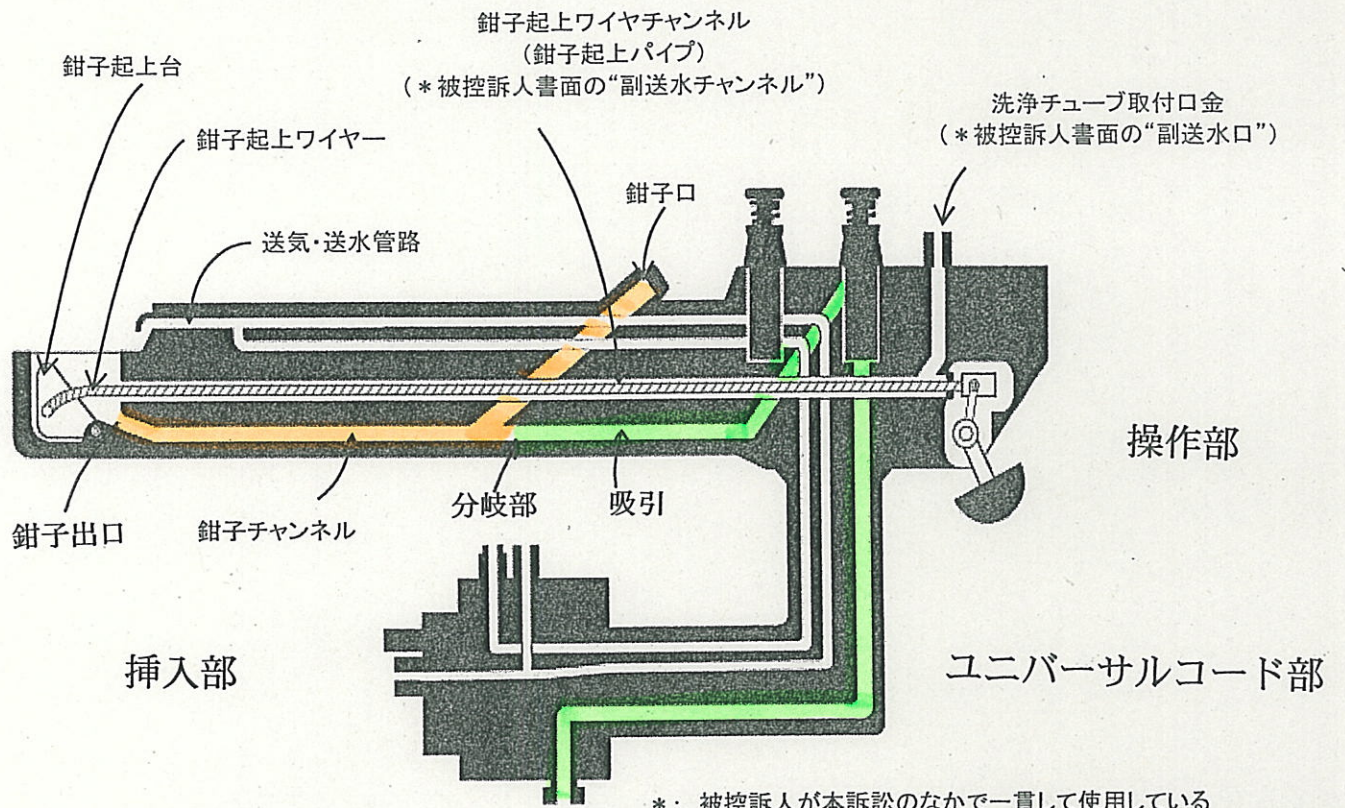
鉗子起上ワイヤチャンネル
(鉗子起上パイプ)
(＊被控訴人書面の"副送水チャンネル")

鉗子起上台

鉗子起上ワイヤー

洗浄チューブ取付口金
(＊被控訴人書面の"副送水口")

鉗子口

送気・送水管路

操作部

分岐部

吸引

鉗子出口

鉗子チャンネル

挿入部

ユニバーサルコード部

＊：被控訴人が本訴訟のなかで一貫して使用している